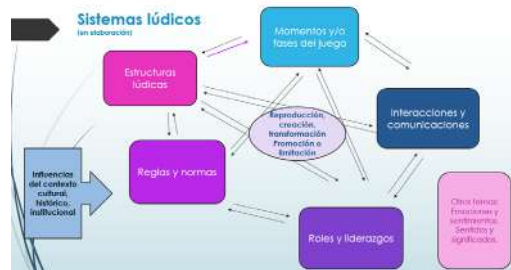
Sistemas lúdicos
(en elaboración)

Momentos y/o fases del juego

Estructuras lúdicas

Reproducción, creación, transformación
Promoción o limitación

Interacciones y comunicaciones

Influencias del contexto cultural, histórico, institucional

Reglas y normas

Otros temas: Emociones y sentimientos. Sentidos y significados.

Roles y liderazgos